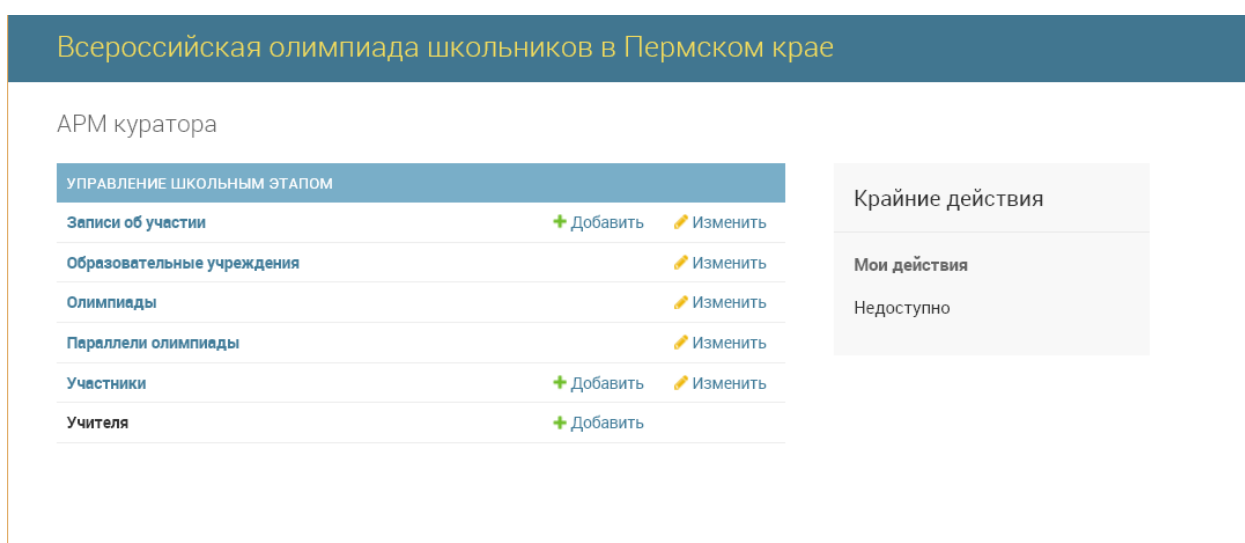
Всероссийская олимпиада школьников в Пермском крае

АРМ куратора

| УПРАВЛЕНИЕ ШКОЛЬНЫМ ЭТАПОМ | | |
|---|---|---|
| Записи об участии | Добавить | Изменить |
| Образовательные учреждения | | Изменить |
| Олимпиады | | Изменить |
| Параллели олимпиады | | Изменить |
| Участники | Добавить | Изменить |
| Учителя | Добавить | |

Крайние действия

Мои действия

Недоступно